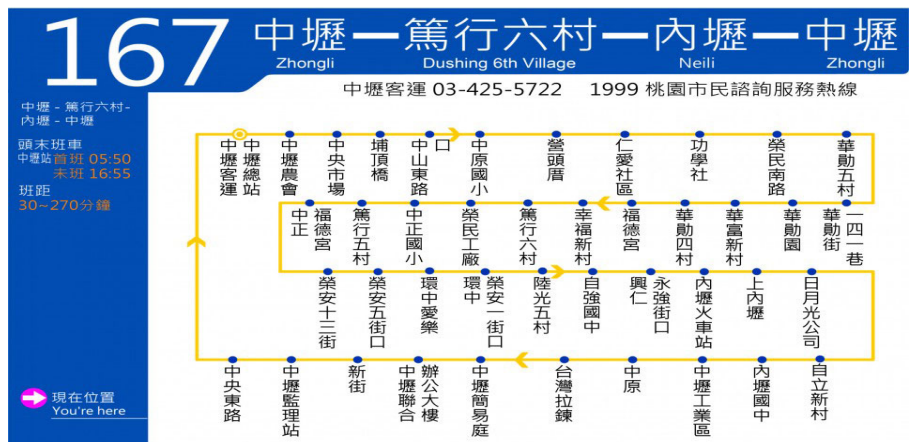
167 中壢—篤行六村—內壢—中壢
Zhongli Dushing 6th Village Neili Zhongli

中壢客運 03-425-5722 1999 桃園市民諮詢服務熱線

中壢 - 篤行六村 - 內壢 - 中壢

頭末班車
中壢站首班 05:50
末班 16:55
班距
30~270分鐘

中壢客運
中壢總站
中壢農會
中央市場
埔頂橋
中山東路口
中原國小
營頭厝
仁愛社區
功學社
榮民南路
華勛五村

中正
福德宮
篤行五村
中正國小
榮民工廠
篤行六村
幸福新村
福德宮
華勛四村
華富新村
華勛園
華勛街
一四一巷

榮安十三街
榮安五街口
環中愛樂
環中
榮安一街口
陸光五村
自強國中
興仁
永強街口
內壢火車站
上內壢
日月光公司

中央東路
中壢監理站
新街
中壢聯合
辦公大樓
中壢簡易庭
台灣拉鍊
中原
中壢工業區
內壢國中
自立新村

現在位置
You're here